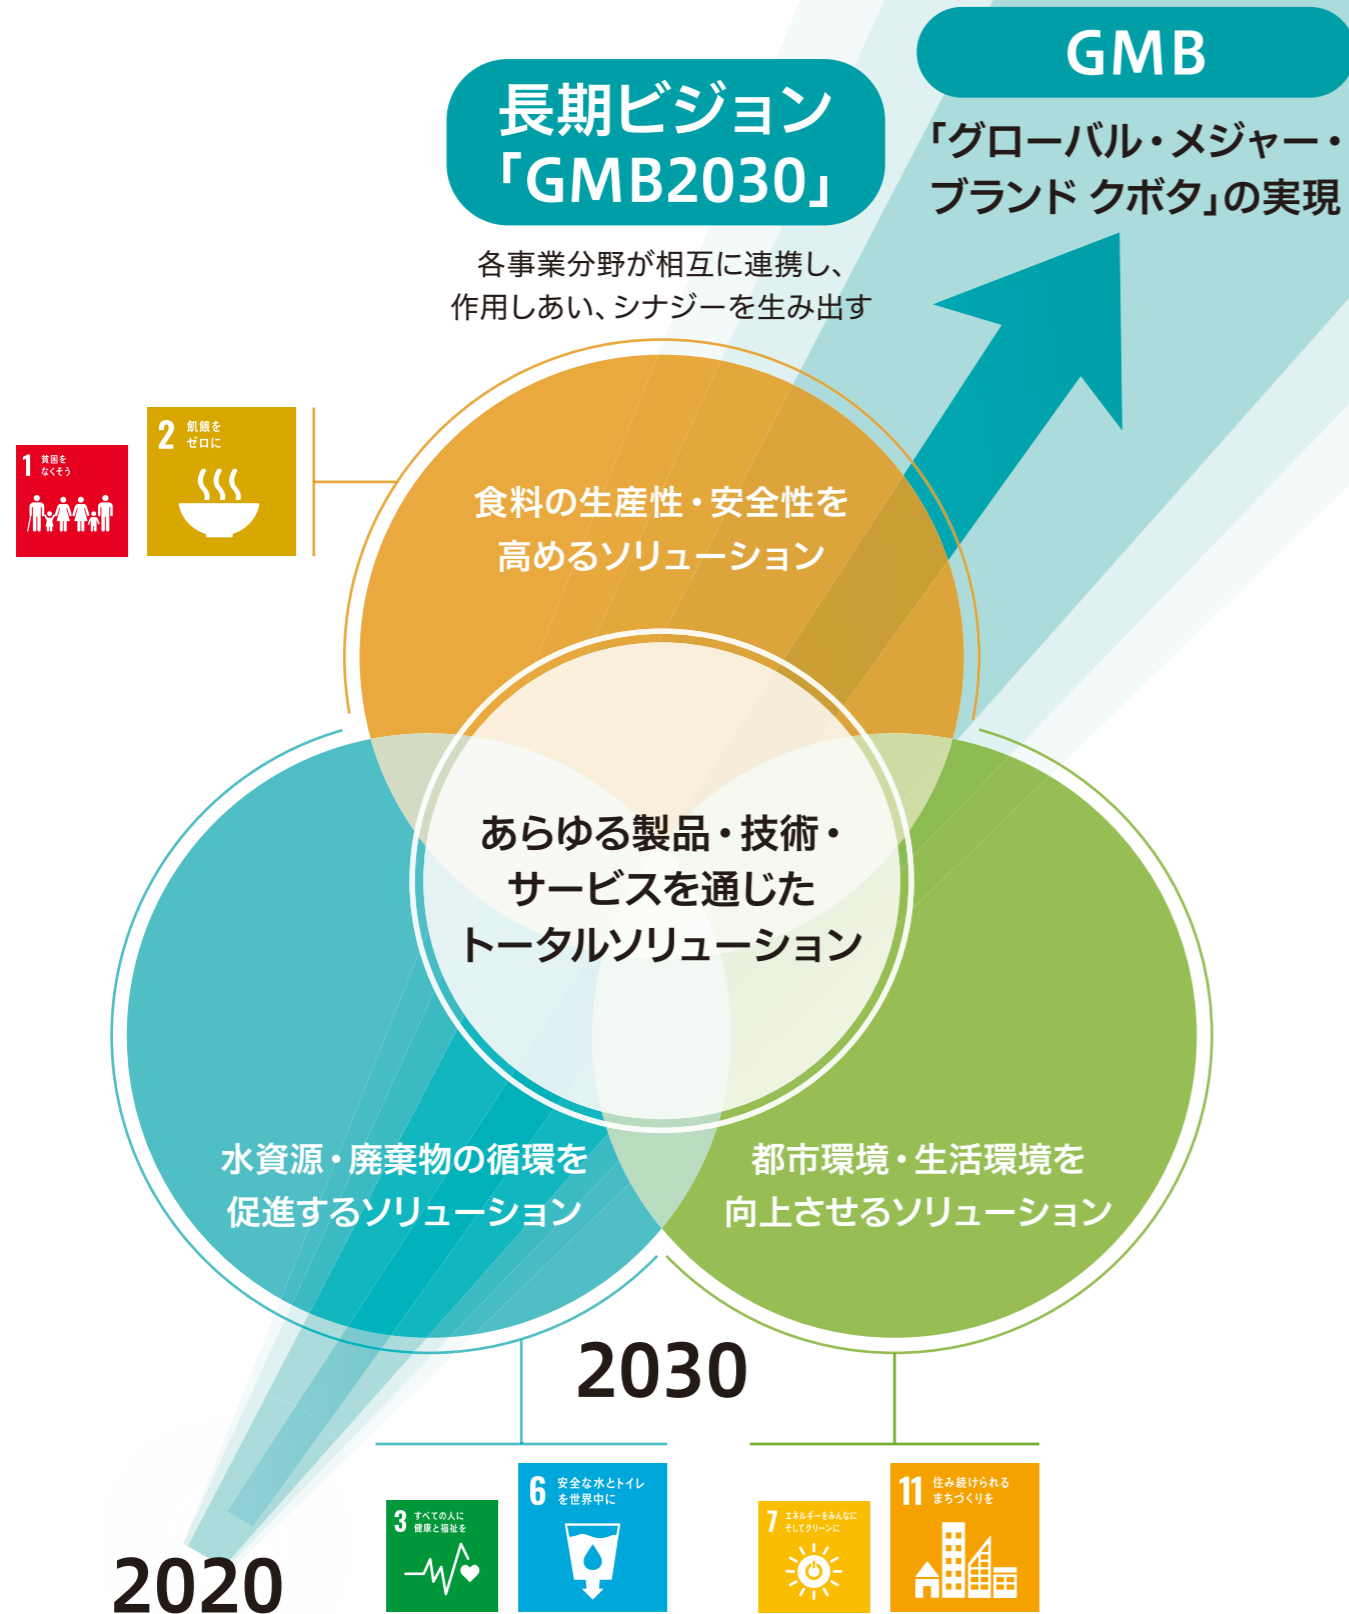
長期ビジョン
「GMB2030」

GMB

「グローバル・メジャー・ブランド クボタ」の実現

各事業分野が相互に連携し、
作用しあい、シナジーを生み出す

1 貧困をなくそう

2 飢餓をゼロに

食料の生産性・安全性を
高めるソリューション

あらゆる製品・技術・
サービスを通じた
トータルソリューション

水資源・廃棄物の循環を
促進するソリューション

都市環境・生活環境を
向上させるソリューション

2030

3 すべての人に健康と福祉を

6 安全な水とトイレを世界中に

7 エネルギーをみんなに そしてクリーンに

11 住み続けられるまちづくりを

2020